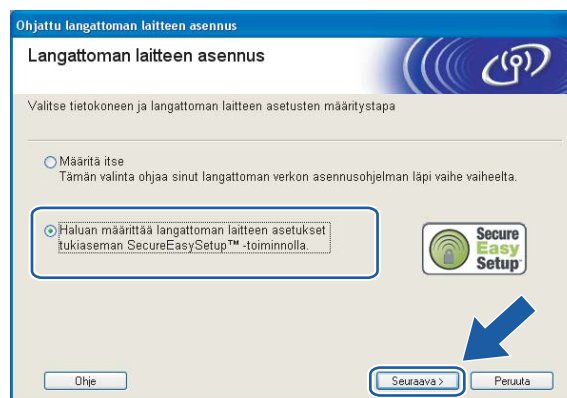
Ohjattu langattoman laitteen asennus

Langattoman laitteen asennus

Valitse tietokoneen ja langattoman laitteen asetusten määritystapa

Määritä itse
Tämän valinta ohjaa sinut langattoman verkon asennusohjelman läpi vaihe vaiheelta.

Haluan määrittää langattoman laitteen asetukset tukiaseman SecureEasySetup™ -toiminnolla.

Secure Easy Setup

Ohje

Seuraava >

Peruuta